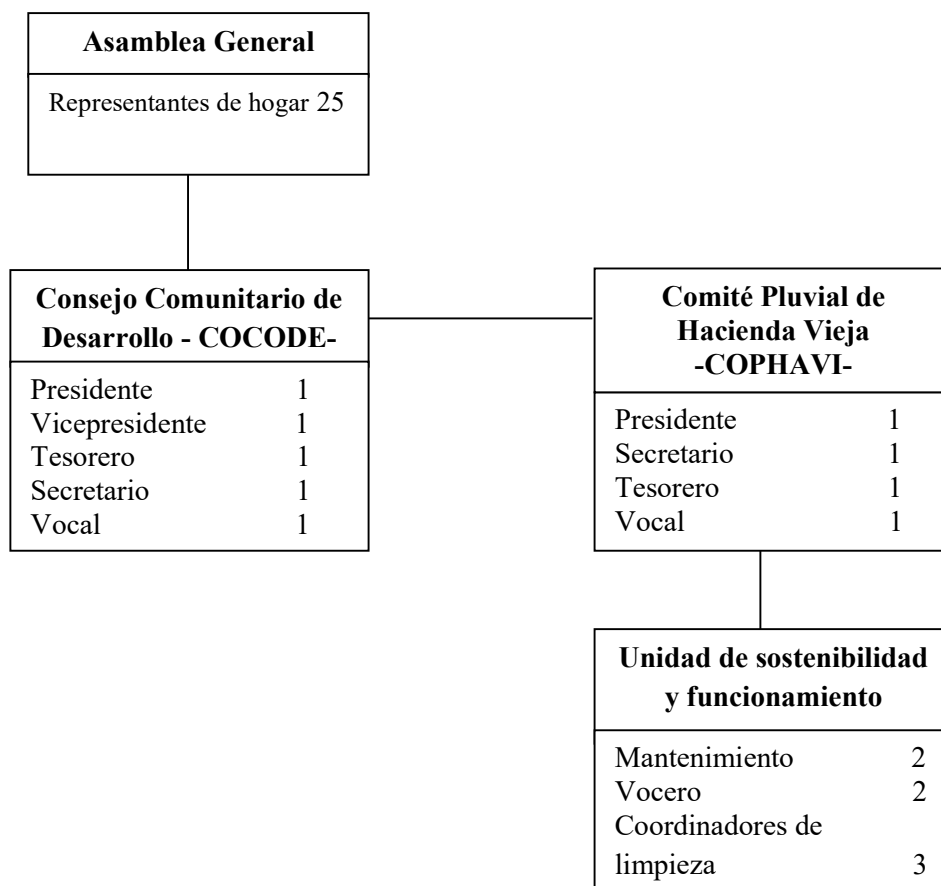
Asamblea General

Representantes de hogar 25

Consejo Comunitario de Desarrollo - COCODE-

Presidente 1
Vicepresidente 1
Tesorero 1
Secretario 1
Vocal 1

Comité Pluvial de Hacienda Vieja -COPHAVI-

Presidente 1
Secretario 1
Tesorero 1
Vocal 1

Unidad de sostenibilidad y funcionamiento

Mantenimiento 2
Vocero 2
Coordinadores de limpieza 3